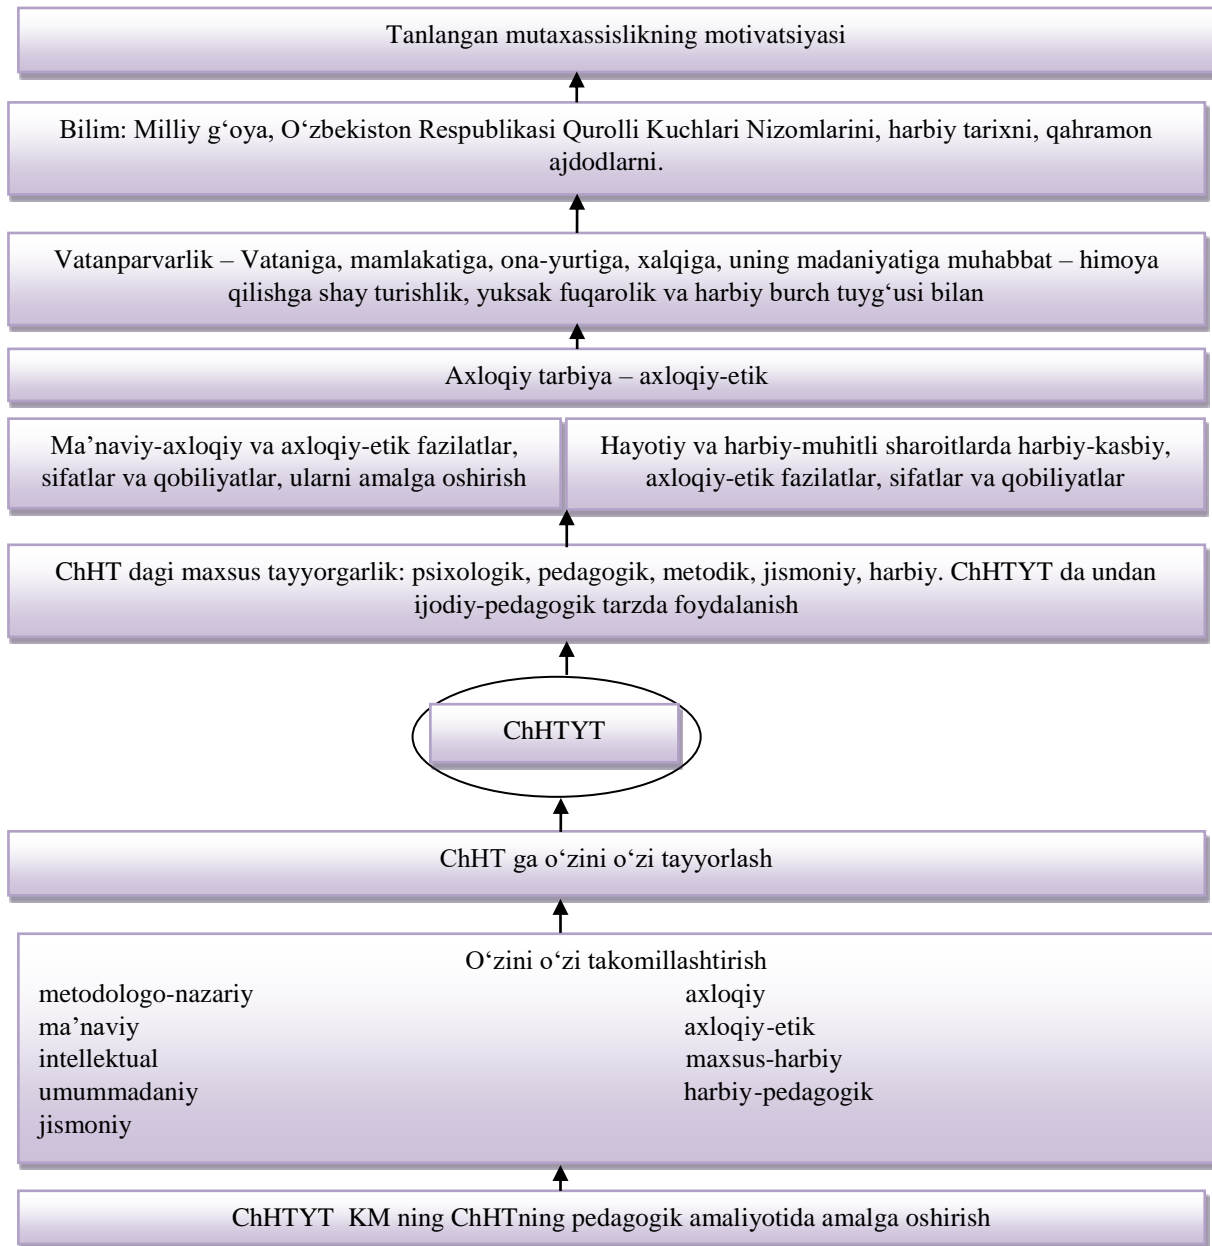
Tanlangan mutaxassislikning motivatsiyasi

Bilim: Milliy g‘oya, O‘zbekiston Respublikasi Qurolli Kuchlari Nizomlarini, harbiy tarixni, qahramon ajdodlarni.

Vatanparvarlik – Vataniga, mamlakatiga, ona-yurtiga, xalqiga, uning madaniyatiga muhabbat – himoya qilishga shay turishlik, yuksak fuqarolik va harbiy burch tuyg‘usi bilan

Axloqiy tarbiya – axloqiy-etik

Ma’naviy-axloqiy va axloqiy-etik fazilatlar, sifatlar va qobiliyatlar, ularni amalga oshirish

Hayotiy va harbiy-muhitli sharoitlarda harbiy-kasbiy, axloqiy-etik fazilatlar, sifatlar va qobiliyatlar

ChHT dagi maxsus tayyorgarlik: psixologik, pedagogik, metodik, jismoniy, harbiy. ChHTYT da undan ijodiy-pedagogik tarzda foydalanish

ChHTYT

ChHT ga o‘zini o‘zi tayyorlash

O‘zini o‘zi takomillashtirish

metodologo-nazariy
ma’naviy
intellektual
umummadaniy
jismoniy

axloqiy
axloqiy-etik
maxsus-harbiy
harbiy-pedagogik

ChHTYT KM ning ChHTning pedagogik amaliyotida amalga oshirish